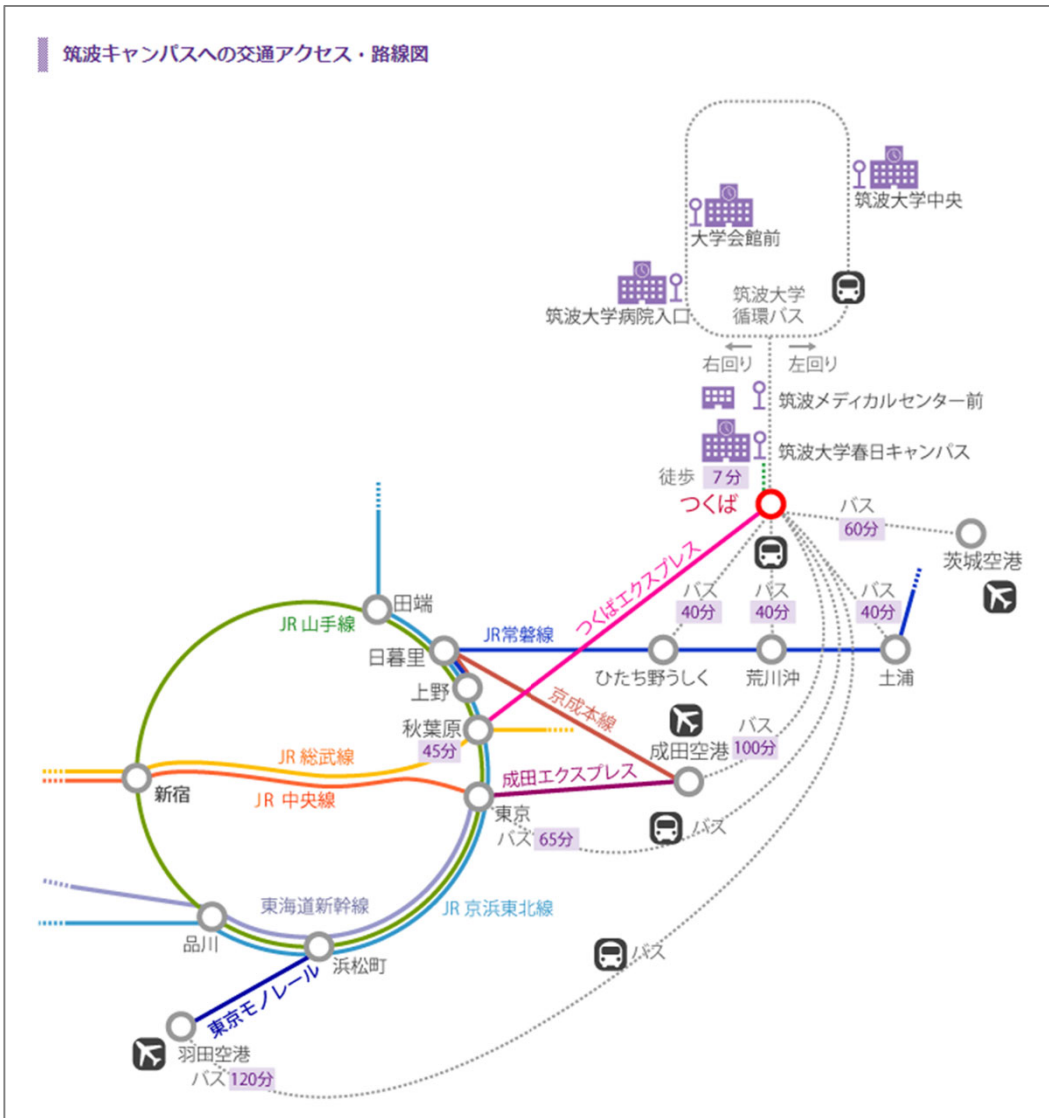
筑波キャンパスへの交通アクセス・路線図

筑波大学中央

大学会館前

筑波大学病院入口

筑波大学循環バス

右回り

左回り

筑波メディカルセンター前

筑波大学春日キャンパス

徒歩 7分

つくば

バス 60分

茨城空港

つくばエクスプレス

バス 40分

バス 40分

バス 40分

田端

JR 山手線

JR常磐線

日暮里

上野

ひたち野うしく

荒川沖

土浦

京成本線

秋葉原 45分

バス 100分

成田空港

JR 総武線

新宿

JR 中央線

成田エクスプレス

東京

バス 65分

バス

東海道新幹線

JR 京浜東北線

品川

浜松町

バス

東京モノレール

羽田空港

バス 120分